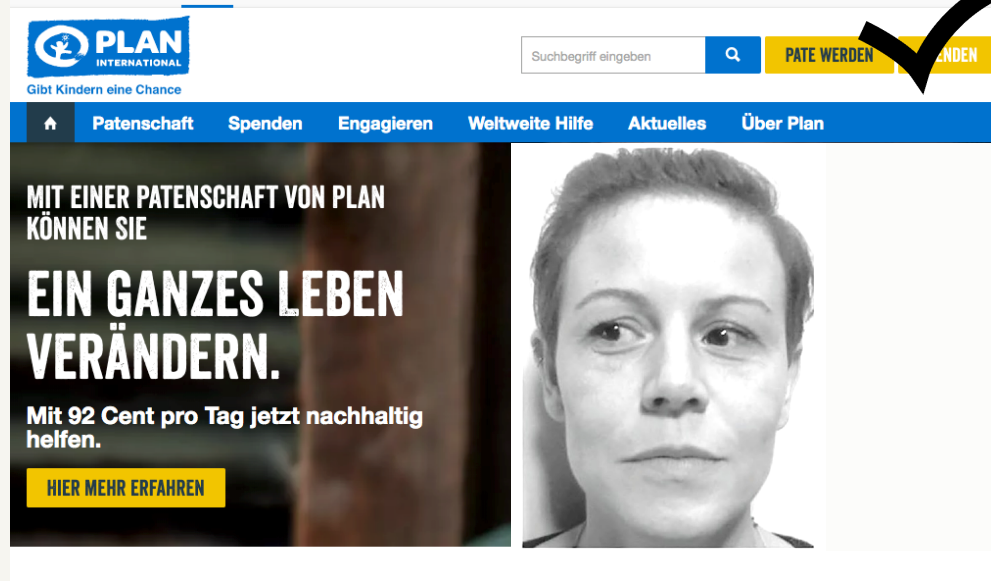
PLAN INTERNATIONAL
Gibt Kindern eine Chance

Suchbegriff eingeben

PATE WERDEN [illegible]ENDEN

Patenschaft Spenden Engagieren Weltweite Hilfe Aktuelles Über Plan

MIT EINER PATENSCHAFT VON PLAN KÖNNEN SIE

EIN GANZES LEBEN VERÄNDERN.

Mit 92 Cent pro Tag jetzt nachhaltig helfen.

HIER MEHR ERFAHREN